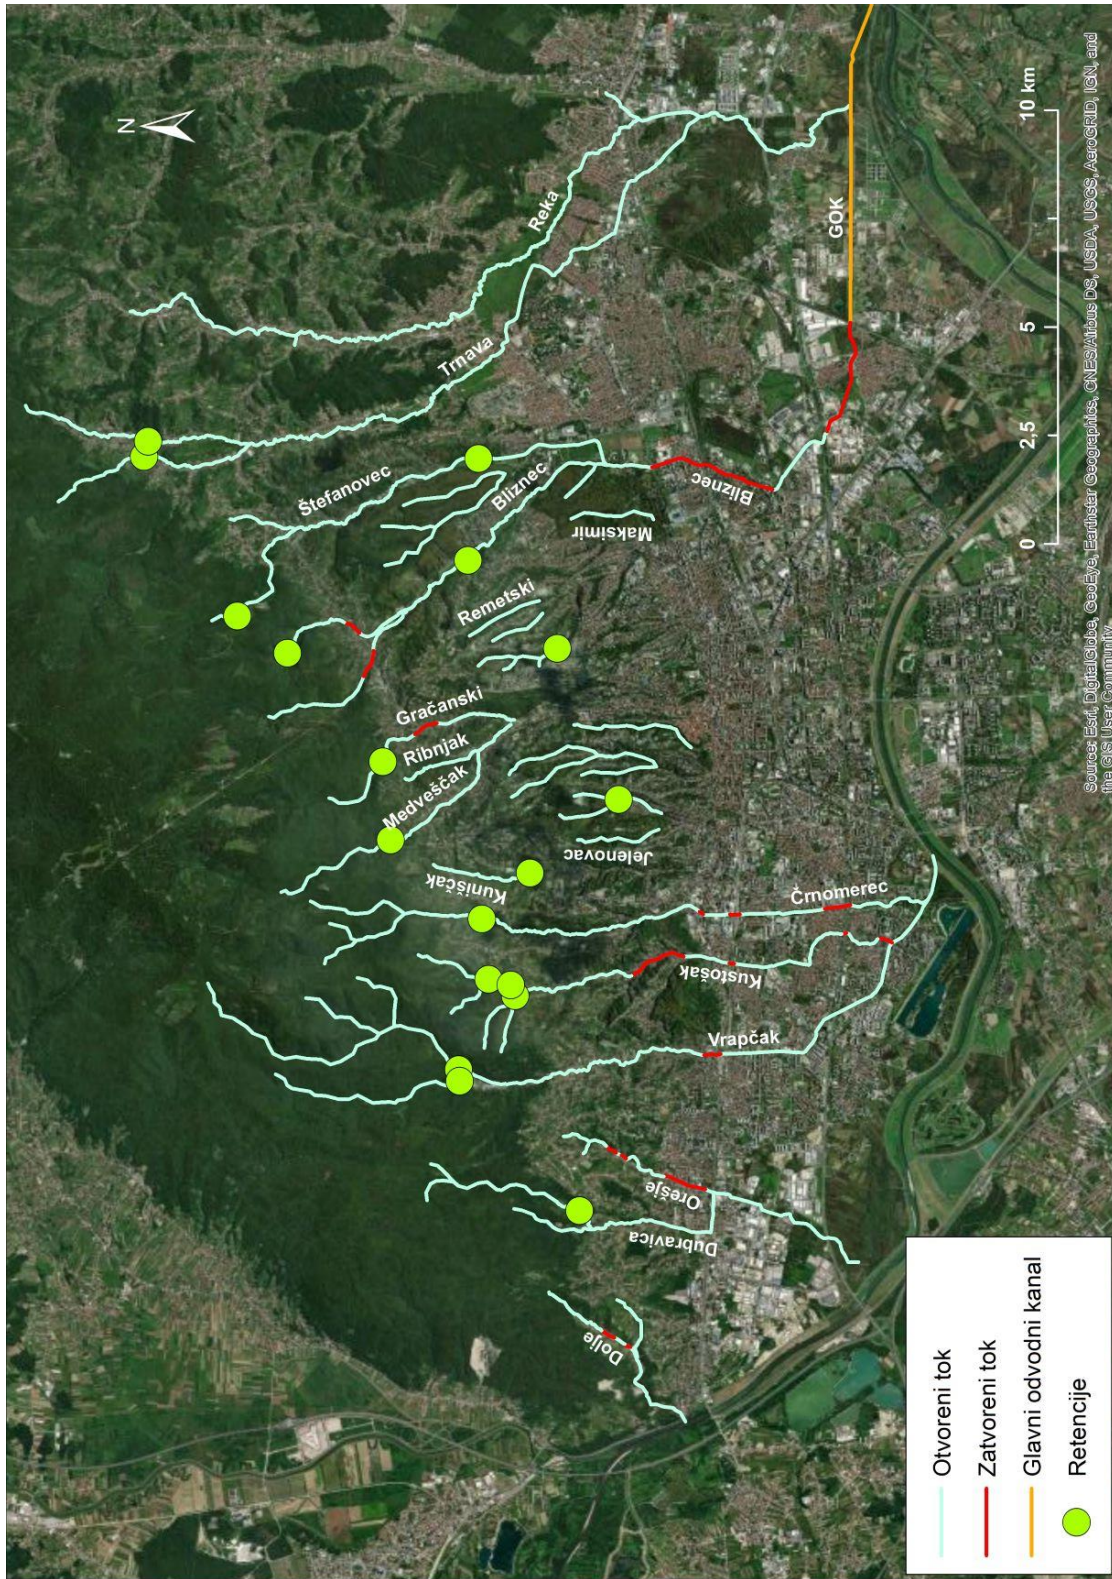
N

Reka
Trnava
Štefanovec
Bliznec
Bliznec
Maksimir
Remetski
Gračanski
Ribnjak
Medveščak
Jelenovac
Kunišćak
Črnomerec
Kustošak
Vrapčak
Orešje
Dubravica
Dolje
GOK

0 2,5 5 10 km

Otvoreni tok
Zatvoreni tok
Glavni odvodni kanal
Retencije

Source: Esri, DigitalGlobe, GeoEye, Earthstar Geographics, CNES/Airbus DS, USDA, USGS, AeroGRID, IGN, and the GIS User Community